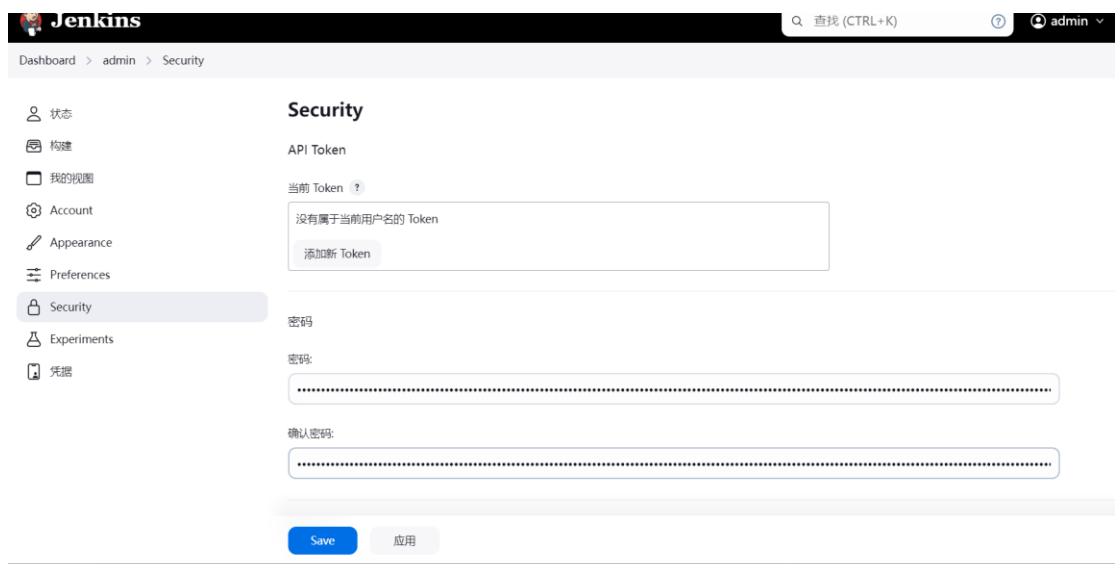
Jenkins

查找 (CTRL+K)

admin

Dashboard > admin > Security

状态
构建
我的视图
Account
Appearance
Preferences
Security
Experiments
凭据

Security

API Token

当前 Token ?

没有属于当前用户名的 Token

添加新 Token

密码

密码:

••••••••••••••••••••••••••••••••••••••••••••••••••••••••••••••••••••••••••••••••

确认密码:

••••••••••••••••••••••••••••••••••••••••••••••••••••••••••••••••••••••••••••••••

Save

应用